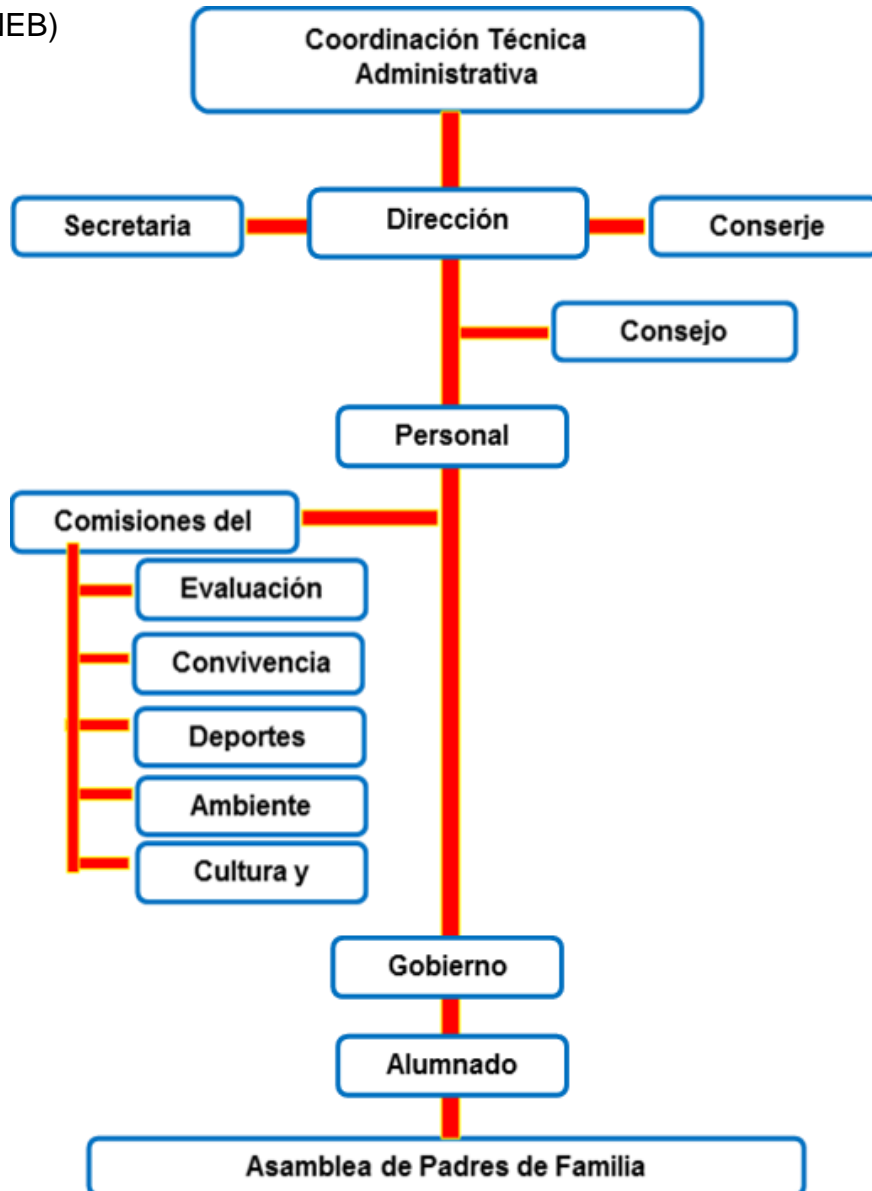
IEB)

Coordinación Técnica Administrativa

Secretaria

Dirección

Conserje

Consejo

Personal

Comisiones del

Evaluación

Convivencia

Deportes

Ambiente

Cultura y

Gobierno

Alumnado

Asamblea de Padres de Familia